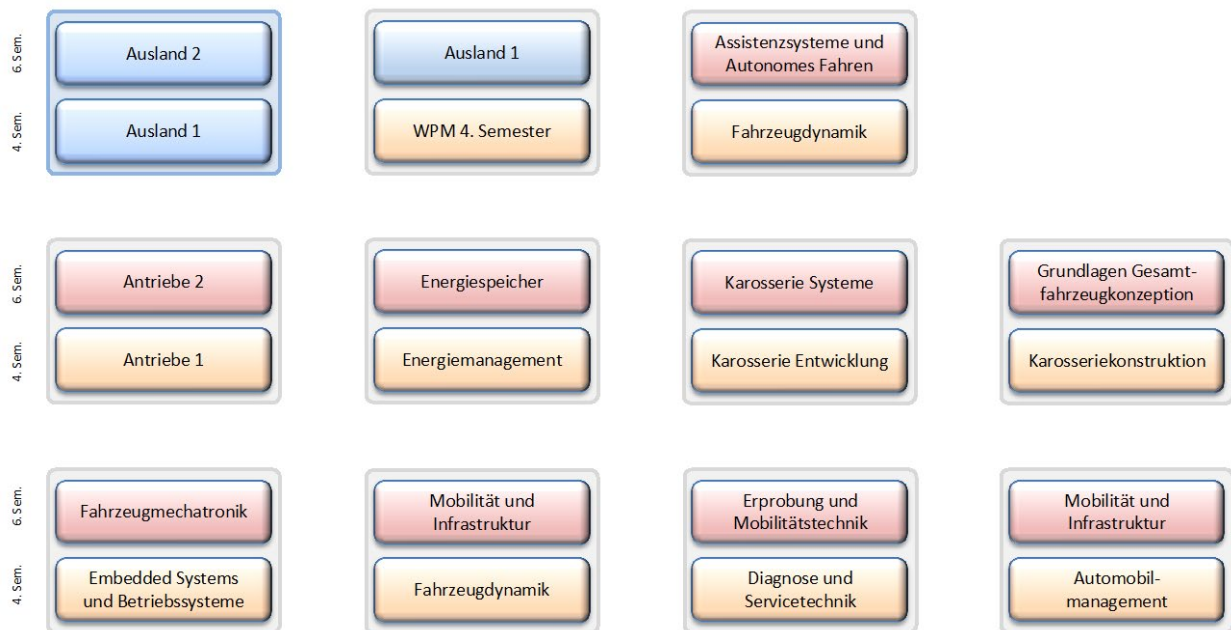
6. Sem.
4. Sem.

Ausland 2

Ausland 1

Ausland 1

WPM 4. Semester

Assistenzsysteme und Autonomes Fahren

Fahrzeugdynamik

6. Sem.
4. Sem.

Antriebe 2

Antriebe 1

Energiespeicher

Energiemanagement

Karosserie Systeme

Karosserie Entwicklung

Grundlagen Gesamtfahrzeugkonzeption

Karosseriekonstruktion

6. Sem.
4. Sem.

Fahrzeugmechatronik

Embedded Systems und Betriebssysteme

Mobilität und Infrastruktur

Fahrzeugdynamik

Erprobung und Mobilitätstechnik

Diagnose und Servicetechnik

Mobilität und Infrastruktur

Automobilmanagement